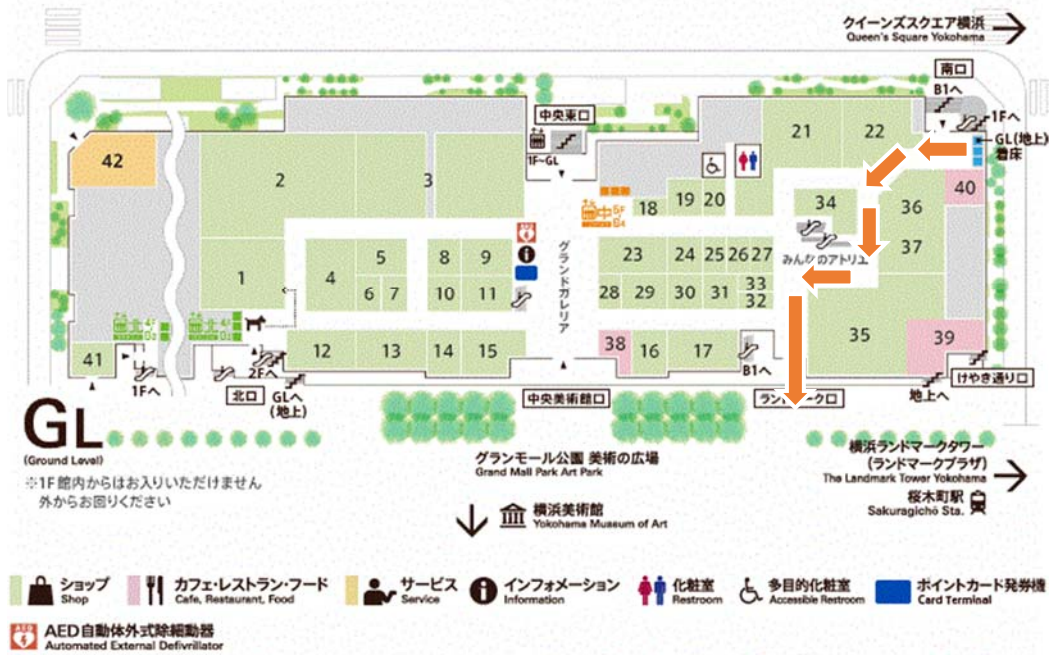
クイーンズスクエア横浜
Queen's Square Yokohama

南口
B1へ
1Fへ
GL(地上)
着床

中央東口
1F~GL

42
2
3
1
4
5
6
7
8
9
10
11
12
13
14
15
18
19
20
21
22
23
24
25
26
27
28
29
30
31
33
32
34
36
37
35
38
16
17
39
40
41

グランドガレリア
みんなのアトリエ

1Fへ
2Fへ
北口
GLへ
(地上)
B1へ
中央美術館口
ランドマーク口
地上へ
けやき通り口

GL
(Ground Level)
※1F館内からはお入りいただけません
外からお回りください

グランモール公園 美術の広場
Grand Mall Park Art Park

横浜美術館
Yokohama Museum of Art

横浜ランドマークタワー
(ランドマークプラザ)
The Landmark Tower Yokohama
桜木町駅
Sakuragichō Sta.

ショップ
Shop
カフェ・レストラン・フード
Cafe, Restaurant, Food
サービス
Service
インフォメーション
Information
化粧室
Restroom
多目的化粧室
Accessible Restroom
ポイントカード発券機
Card Terminal

AED自動体外式除細動器
Automated External Defibrillator